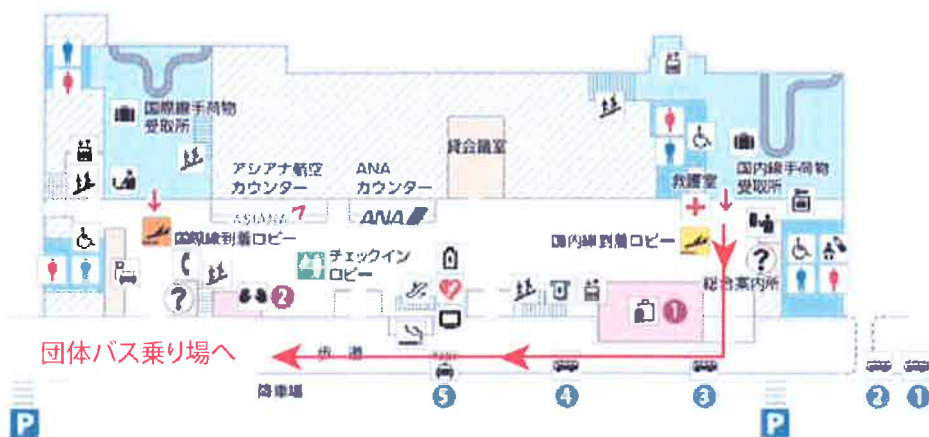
国際線手荷物受取所

アシアナ航空カウンター

ASIANA

ANAカウンター

ANA

貸会議室

救護室

国内線手荷物受取所

国際線到着ロビー

チェックインロビー

国内線到着ロビー

総合案内所

2

1

団体バス乗り場へ

歩道

降車場

5

4

3

2

1

P

P